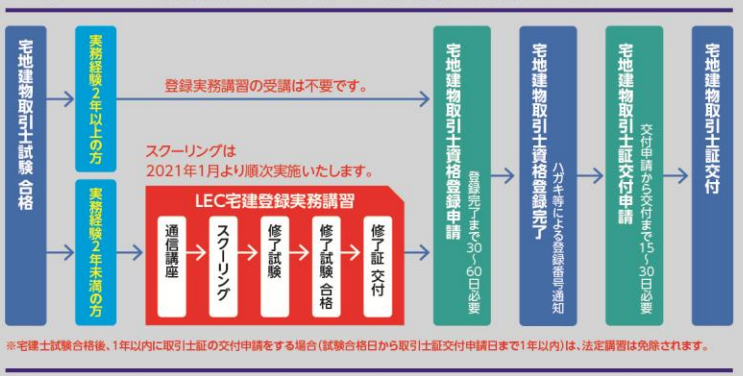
宅地建物取引士試験 合格

実務経験2年以上の方

登録実務講習の受講は不要です。

実務経験2年未満の方

スクーリングは
2021年1月より順次実施いたします。

LEC宅建登録実務講習

通信講座

スクーリング

修了試験

修了試験 合格

修了証 交付

宅地建物取引士資格登録申請

登録完了まで30〜60日必要

宅地建物取引士資格登録完了

ハガキ等による登録番号通知

宅地建物取引士証交付申請

交付申請から交付まで15〜30日必要

宅地建物取引士証交付

※宅建士試験合格後、1年以内に取引士証の交付申請をする場合（試験合格日から取引士証交付申請日まで1年以内）は、法定講習は免除されます。